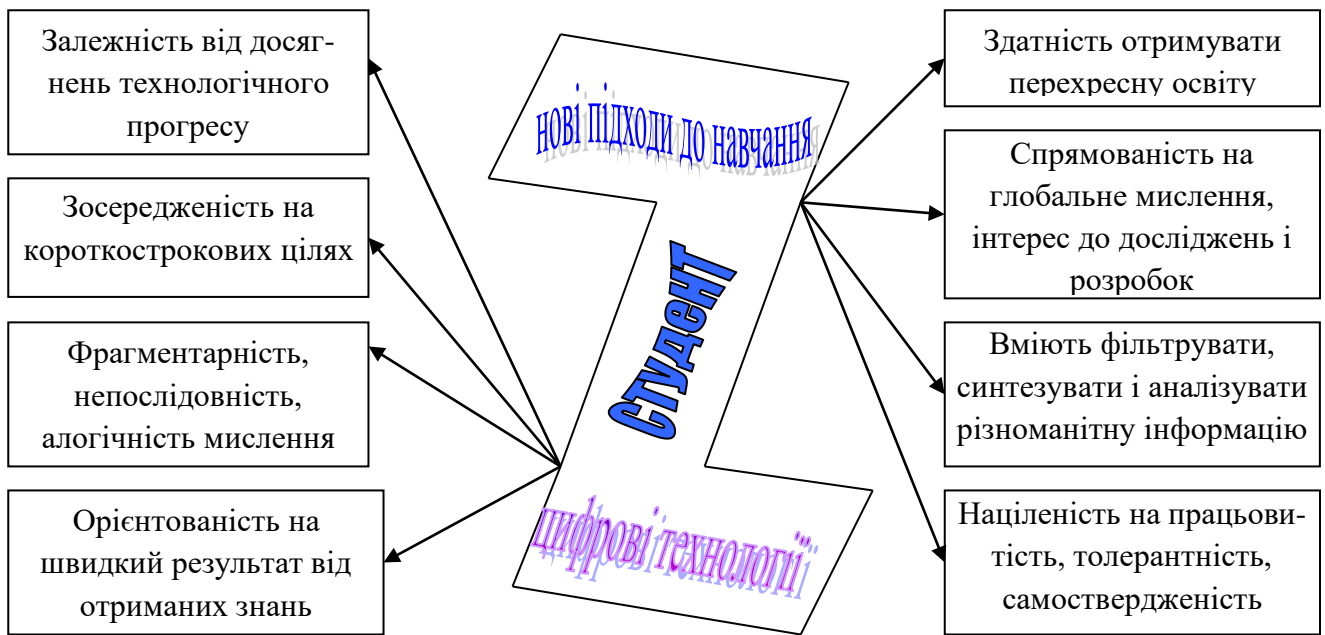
Залежність від досягнень технологічного прогресу

Зосередженість на короткострокових цілях

Фрагментарність, непослідовність, алогічність мислення

Орієнтованість на швидкий результат від отриманих знань

нові підходи до навчання

студент

цифрові технології

Здатність отримувати перехресну освіту

Спрямованість на глобальне мислення, інтерес до досліджень і розробок

Вміють фільтрувати, синтезувати і аналізувати різноманітну інформацію

Націленість на працьовитість, толерантність, самоствердженість